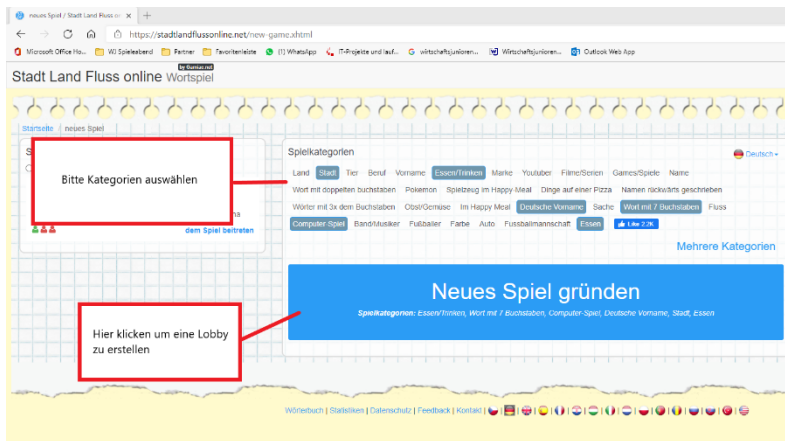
neues Spiel / Stadt Land Fluss o ×  +

https://stadtlandflussonline.net/new-game.xhtml

Microsoft Office Ho... WJ Spieleabend Partner Favoritenleiste (1) WhatsApp IT-Projekte und lauf... wirtschaftsjunioren... Wirtschaftsjunioren... Outlook Web App

Stadt Land Fluss online Wortspiel
by Gunias.net

Startseite | neues Spiel

Bitte Kategorien auswählen

dem Spiel beitreten

Spielkategorien

Deutsch

Land Stadt Tier Beruf Vorname Essen/Trinken Marke Youtuber Filme/Serien Games/Spiele Name Wort mit doppelten Buchstaben Pokemon Spielzeug im Happy Meal Dinge auf einer Pizza Namen rückwärts geschrieben Wörter mit 3x dem Buchstaben Obst/Gemüse Im Happy Meal Deutsche Vorname Sache Wort mit 7 Buchstaben Fluss Computer-Spiel Band/Musiker Fußballer Farbe Auto Fussballmannschaft Essen Like 2,2K

Mehrere Kategorien

Neues Spiel gründen

Spielkategorien: Essen/Trinken, Wort mit 7 Buchstaben, Computer-Spiel, Deutsche Vorname, Stadt, Essen

Hier klicken um eine Lobby zu erstellen

Wörterbuch | Statistiken | Datenschutz | Feedback | Kontakt |